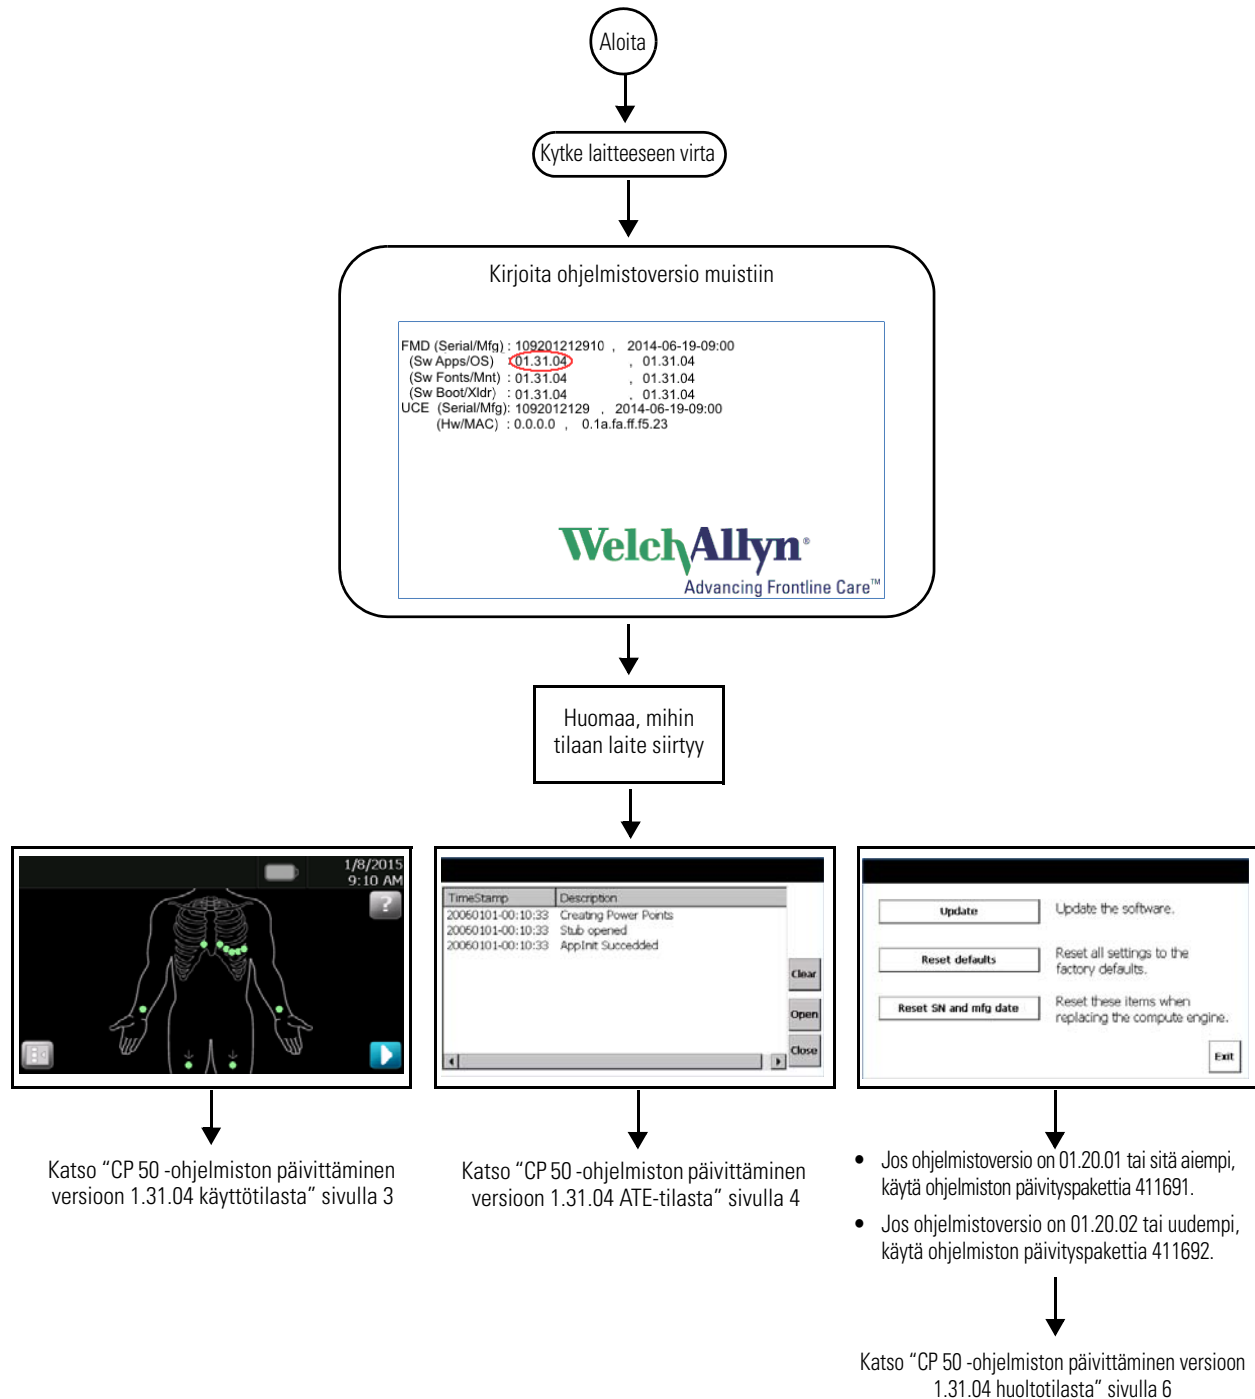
Aloita

Kytke laitteeseen virta

Kirjoita ohjelmistoversio muistiin

FMD (Serial/Mfg) : 109201212910 , 2014-06-19-09:00
(Sw Apps/OS) : 01.31.04 , 01.31.04
(Sw Fonts/Mnt) : 01.31.04 , 01.31.04
(Sw Boot/Xldr) : 01.31.04 , 01.31.04
UCE (Serial/Mfg): 1092012129 , 2014-06-19-09:00
(Hw/MAC) : 0.0.0.0 , 0.1a.fa.ff.f5.23

WelchAllyn®
Advancing Frontline Care™

Huomaa, mihin tilaan laite siirtyy

1/8/2015
9:10 AM

| TimeStamp | Description |
|---|---|
| 20060101-00:10:33 | Creating Power Points |
| 20060101-00:10:33 | Stub opened |
| 20060101-00:10:33 | AppInit Succeded |

Clear
Open
Close

Update
Update the software.
Reset defaults
Reset all settings to the factory defaults.
Reset SN and mfg date
Reset these items when replacing the compute engine.
Exit

Katso "CP 50 -ohjelmiston päivittäminen versioon 1.31.04 käyttötilasta" sivulla 3

Katso "CP 50 -ohjelmiston päivittäminen versioon 1.31.04 ATE-tilasta" sivulla 4

• Jos ohjelmistoversio on 01.20.01 tai sitä aiempi, käytä ohjelmiston päivityspakettia 411691.
• Jos ohjelmistoversio on 01.20.02 tai uudempi, käytä ohjelmiston päivityspakettia 411692.

Katso "CP 50 -ohjelmiston päivittäminen versioon 1.31.04 huoltotilasta" sivulla 6